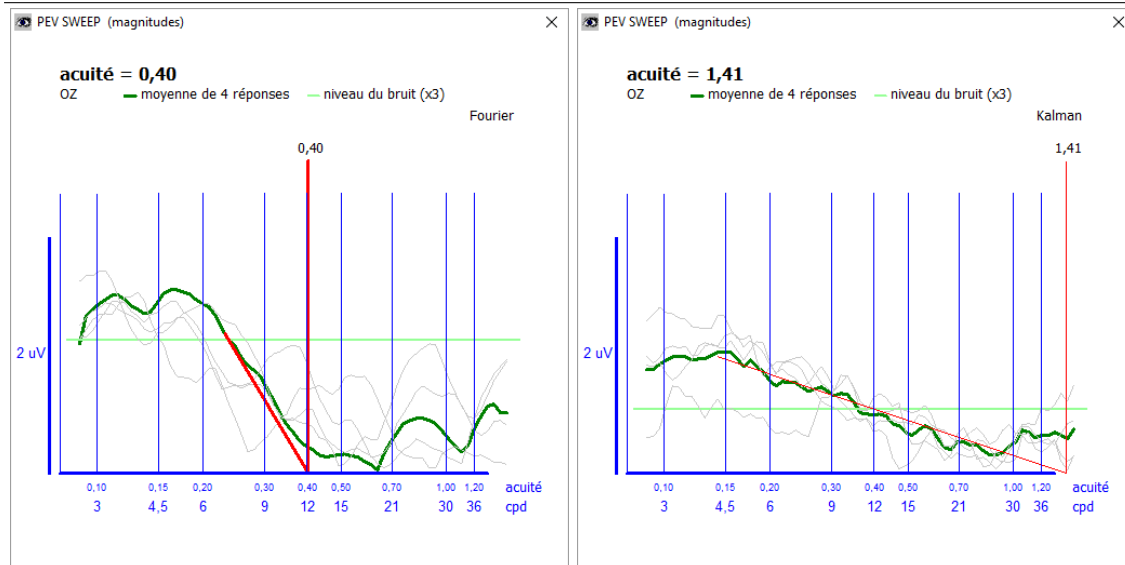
PEV SWEEP (magnitudes)

acuité = 0,40
OZ — moyenne de 4 réponses — niveau du bruit (x3)
Fourier

0,40

2 uV

0,10 0,15 0,20 0,30 0,40 0,50 0,70 1,00 1,20 acuité
3 4,5 6 9 12 15 21 30 36 cpd

PEV SWEEP (magnitudes)

acuité = 1,41
OZ — moyenne de 4 réponses — niveau du bruit (x3)
Kalman

1,41

2 uV

0,10 0,15 0,20 0,30 0,40 0,50 0,70 1,00 1,20 acuité
3 4,5 6 9 12 15 21 30 36 cpd